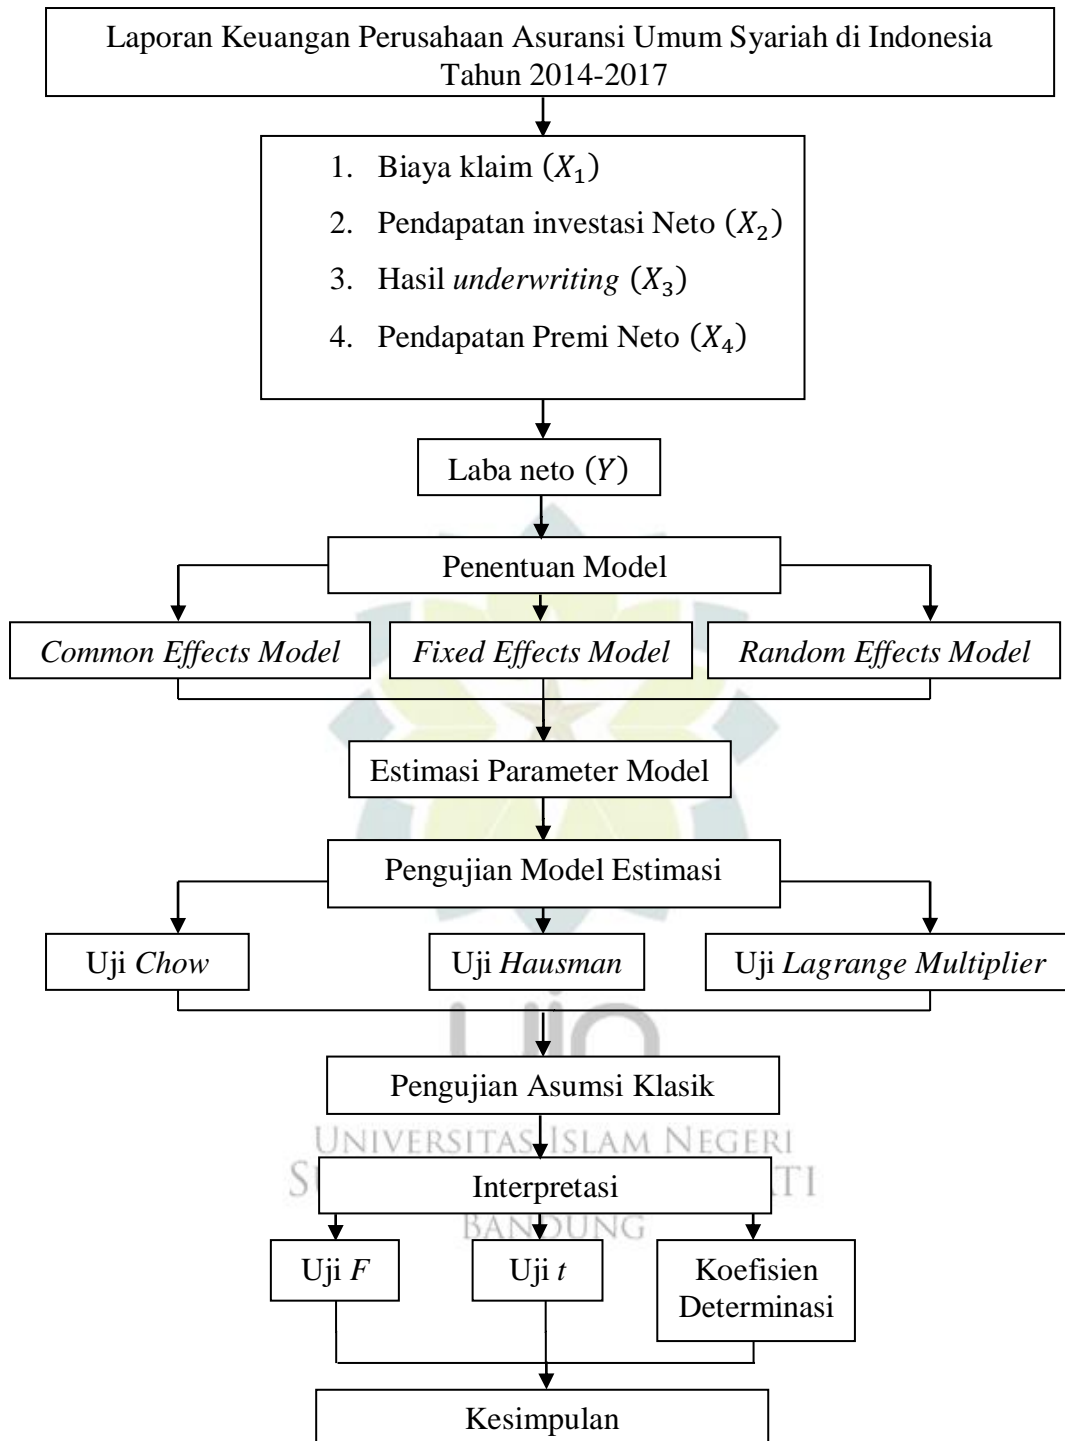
Laporan Keuangan Perusahaan Asuransi Umum Syariah di Indonesia Tahun 2014-2017

1. Biaya klaim $(X_1)$
2. Pendapatan investasi Neto $(X_2)$
3. Hasil *underwriting* $(X_3)$
4. Pendapatan Premi Neto $(X_4)$

Laba neto $(Y)$

Penentuan Model

*Common Effects Model*

*Fixed Effects Model*

*Random Effects Model*

Estimasi Parameter Model

Pengujian Model Estimasi

Uji *Chow*

Uji *Hausman*

Uji *Lagrange Multiplier*

Pengujian Asumsi Klasik

UNIVERSITAS ISLAM NEGERI

SU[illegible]TI

Interpretasi

BANDUNG

Uji *F*

Uji *t*

Koefisien Determinasi

Kesimpulan